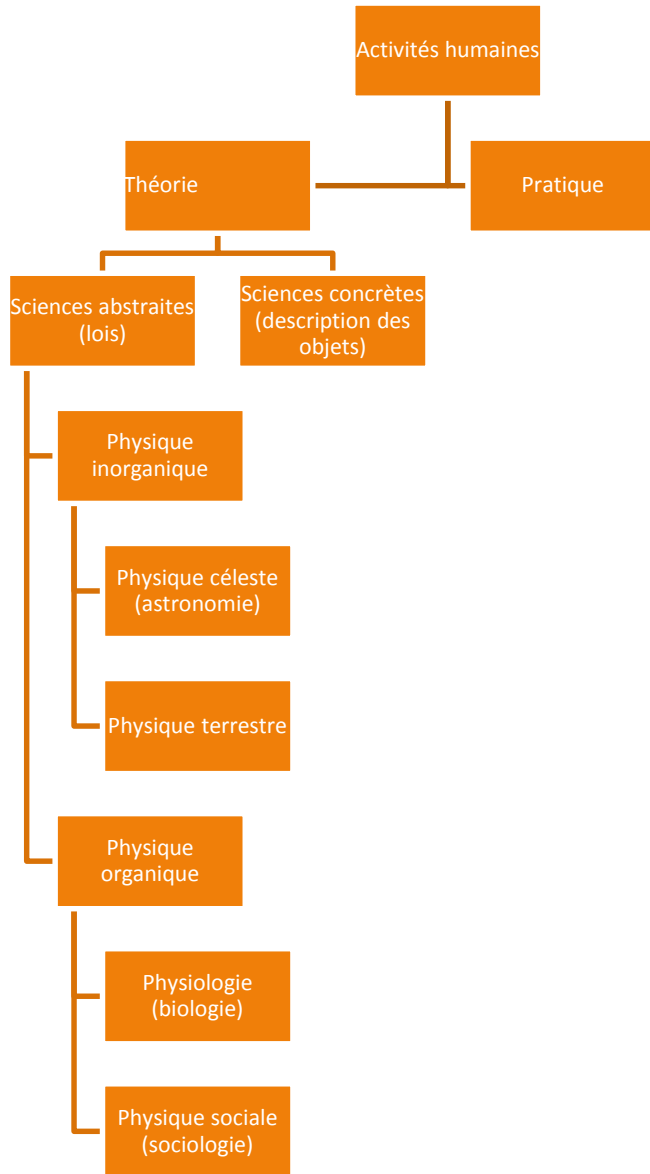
Activités humaines

Théorie

Pratique

Sciences abstraites (lois)

Sciences concrètes (description des objets)

Physique inorganique

Physique céleste (astronomie)

Physique terrestre

Physique organique

Physiologie (biologie)

Physique sociale (sociologie)